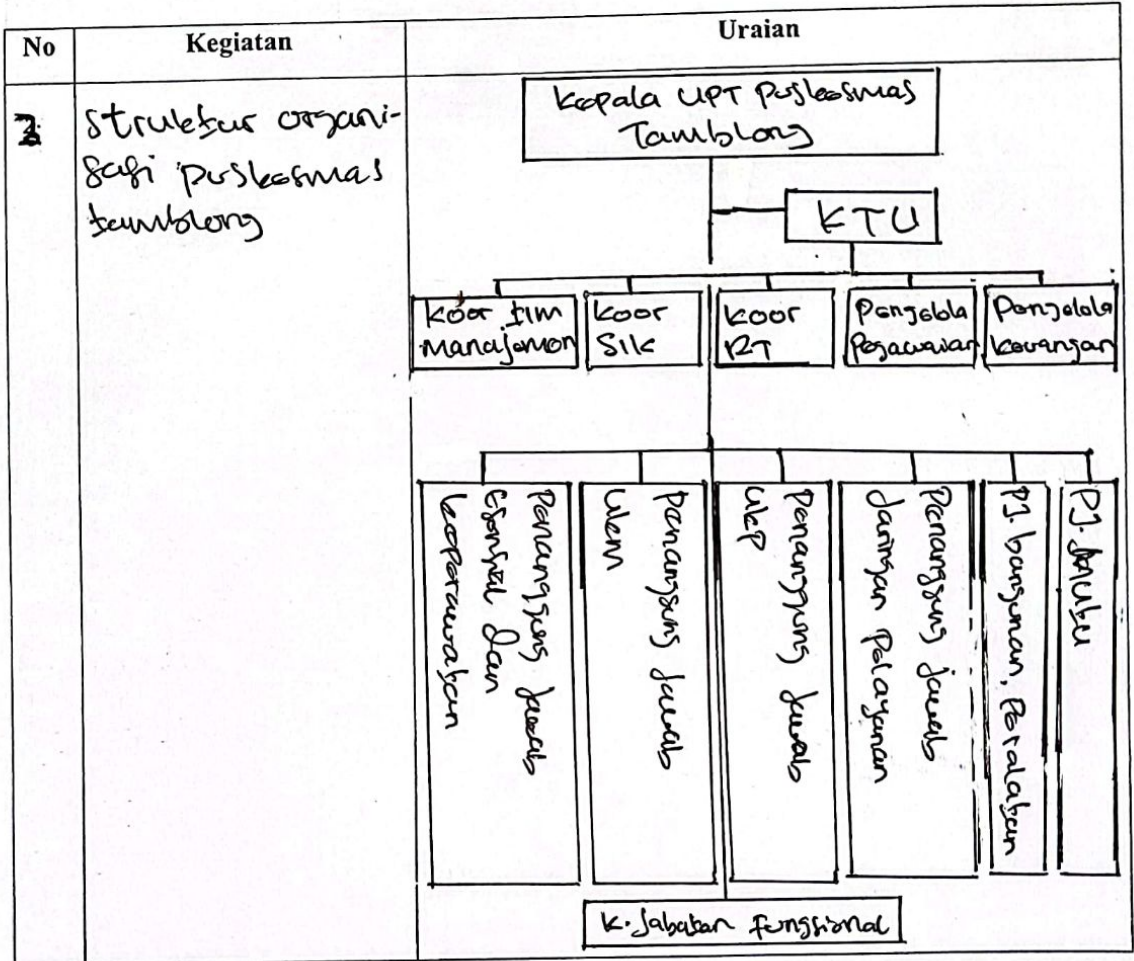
| No | Kegiatan | Uraian |
|---|---|---|
| 2 | struktur organisasi puskesmas tamblong | Kepala UPT Puskesmas Tamblong<br>KTU<br>koor tim manajemen<br>koor SIK<br>koor RT<br>Pengelola Pegawaian<br>Pengelola keuangan<br>Penanggung jawab Esensial dan keperawatan<br>Penanggung jawab ukm<br>Penanggung jawab ukp<br>Penanggung jawab Jaringan Pelayanan<br>PJ. bangunan, Peralatan<br>PJ. Mutu<br>K. Jabatan fungsional |